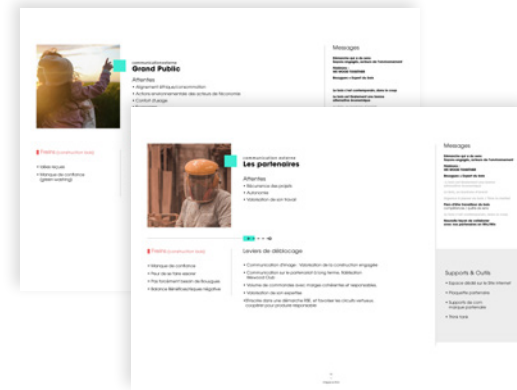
communication externe
Grand Public

Attentes
• Alignement éthique/consommation
• Actions environnementales des acteurs de l'économie
• Confort d'usage

Messages

Freins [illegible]
• Idée reçue
• Manque de confiance (green washing)

communication externe
Les partenaires

Attentes
• Récurrence des projets
• Autonomie
• Valorisation de son travail

Messages

Freins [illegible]
• Manque de confiance
• Peur de se faire avoir
• Pas forcément besoin de Bougues
• Balance Bénéfices/risques négative

Leviers de déblocage
• Communication d'image : Valorisation de la construction engagée
• Communication sur le partenariat à long terme. Fidélisation Réseau/Club
• Volume de commandes avec maîtrise, fiable et responsables
• Valorisation de son expertise
• Effectuer dans une démarche RSE, et favoriser les circuits vertueux, compatibles pour produire responsable

Supports & Outils
• Espace dédié sur le site internet
• Plaquette partenaire
• Supports de com marque partenaire
• Point fort